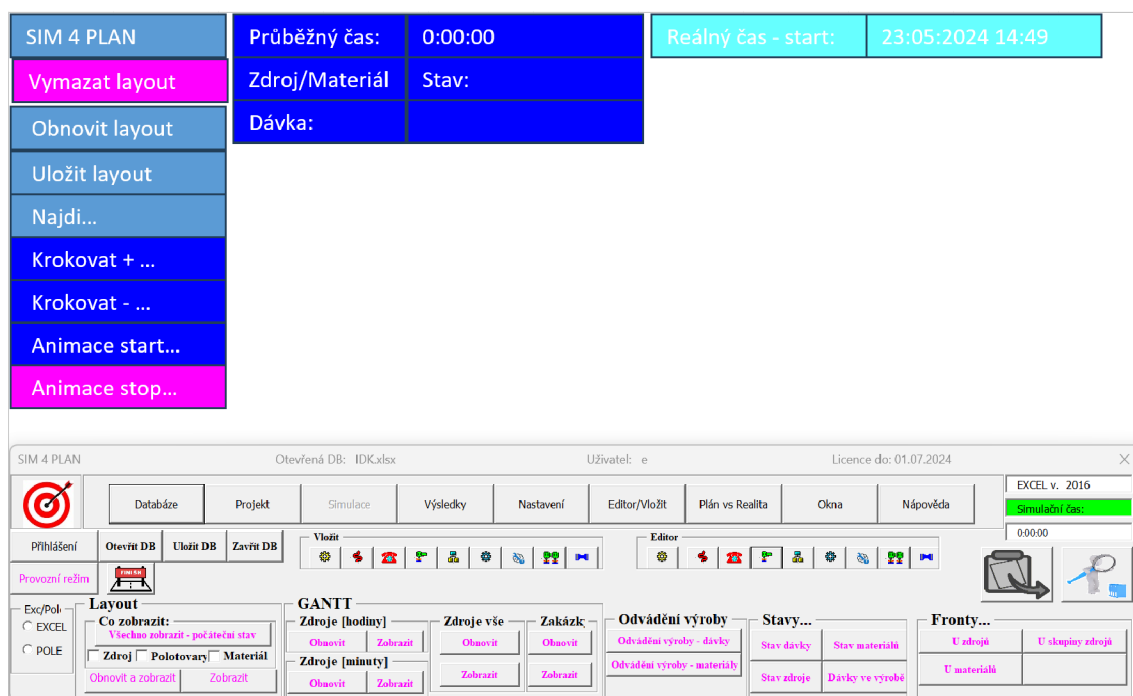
SIM 4 PLAN
Vymazat layout
Obnovit layout
Uložit layout
Najdi...
Krokovat + ...
Krokovat - ...
Animace start...
Animace stop...

| Průběžný čas: | 0:00:00 |
|---|---|
| Zdroj/Materiál | Stav: |
| Dávka: | |

Reálný čas - start: 23:05:2024 14:49

SIM 4 PLAN
Otevřená DB: IDK.xlsx
Uživatel: e
Licence do: 01.07.2024

Databáze
Projekt
Simulace
Výsledky
Nastavení
Editor/Vložit
Plán vs Realita
Okna
Nápověda

EXCEL v. 2016
Simulační čas:
0:00:00

Přihlášení
Otevřít DB
Uložit DB
Zavřít DB
Vložit
Editor
Provozní režim

Exc/Pol
EXCEL
POLE

Layout
Co zobrazit:
Všechno zobrazit - počáteční stav
Zdroj
Polotovary
Materiál
Obnovit a zobrazit
Zobrazit

GANTT
Zdroje [hodiny]
Obnovit
Zobrazit
Zdroje [minuty]
Obnovit
Zobrazit
Zdroje vše
Obnovit
Zobrazit
Zakázk
Obnovit
Zobrazit

Odvádění výroby
Odvádění výroby - dávky
Odvádění výroby - materiály

Stavy...
Stav dávky
Stav materiálů
Stav zdroje
Dávky ve výrobě

Fronty...
U zdrojů
U skupiny zdrojů
U materiálů